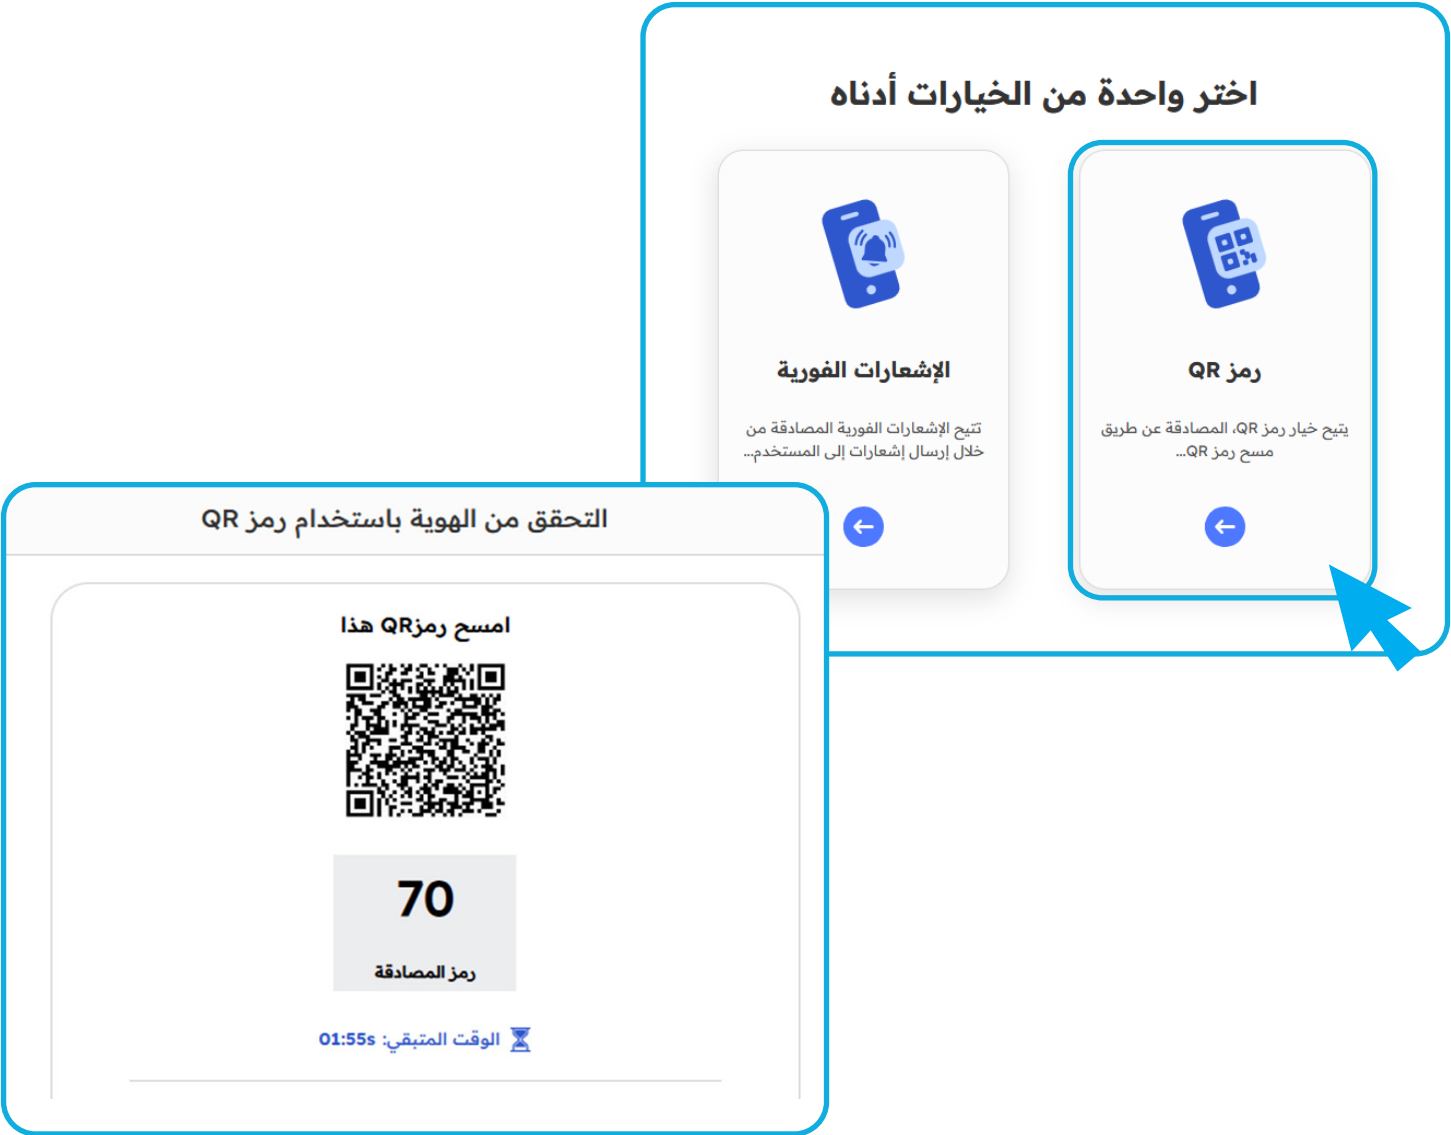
اختر واحدة من الخيارات أدناه

رمز QR

يتيح خيار رمز QR، المصادقة عن طريق مسح رمز QR...

الإشعارات الفورية

تتيح الإشعارات الفورية المصادقة من خلال إرسال إشعارات إلى المستخدم...

التحقق من الهوية باستخدام رمز QR

امسح رمزQR هذا

70

رمز المصادقة

الوقت المتبقي: 01:55s